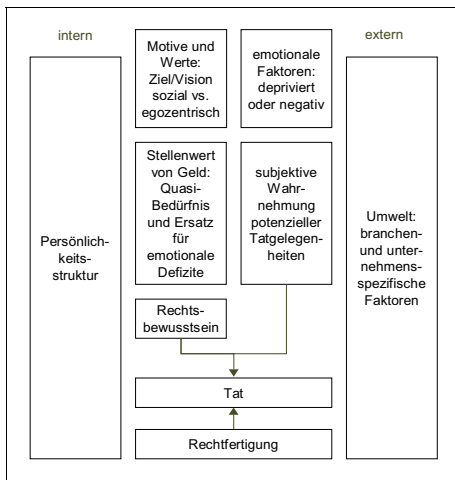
intern

extern

Persönlichkeitsstruktur

Motive und Werte: Ziel/Vision sozial vs. egozentrisch

emotionale Faktoren: depriviert oder negativ

Stellenwert von Geld: Quasi-Bedürfnis und Ersatz für emotionale Defizite

subjektive Wahrnehmung potenzieller Tatgelegenheiten

Umwelt: branchen- und unternehmensspezifische Faktoren

Rechtsbewusstsein

Tat

Rechtfertigung